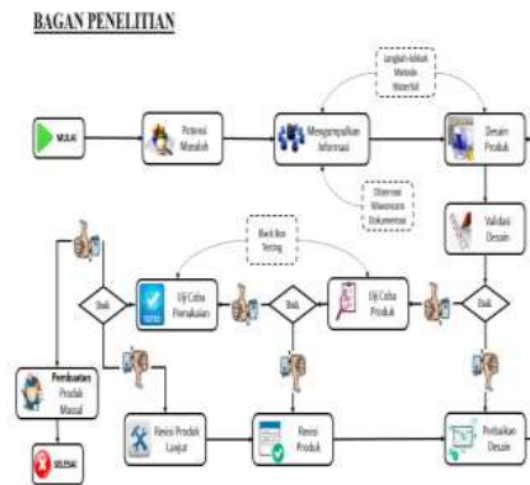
BAGAN PENELITIAN

MULAI

Potensi Masalah

Mengumpulkan Informasi

Langkah-langkah Metode Waterfall

Observasi Wawancara Dokumentasi

Desain Produk

Validasi Desain

Black Box Testing

Baik

Uji Coba Pemakaian

Baik

Uji Coba Produk

Baik

Pembuatan Produk Massal

SELESAI

Revisi Produk Lanjut

Revisi Produk

Perbaikan Desain